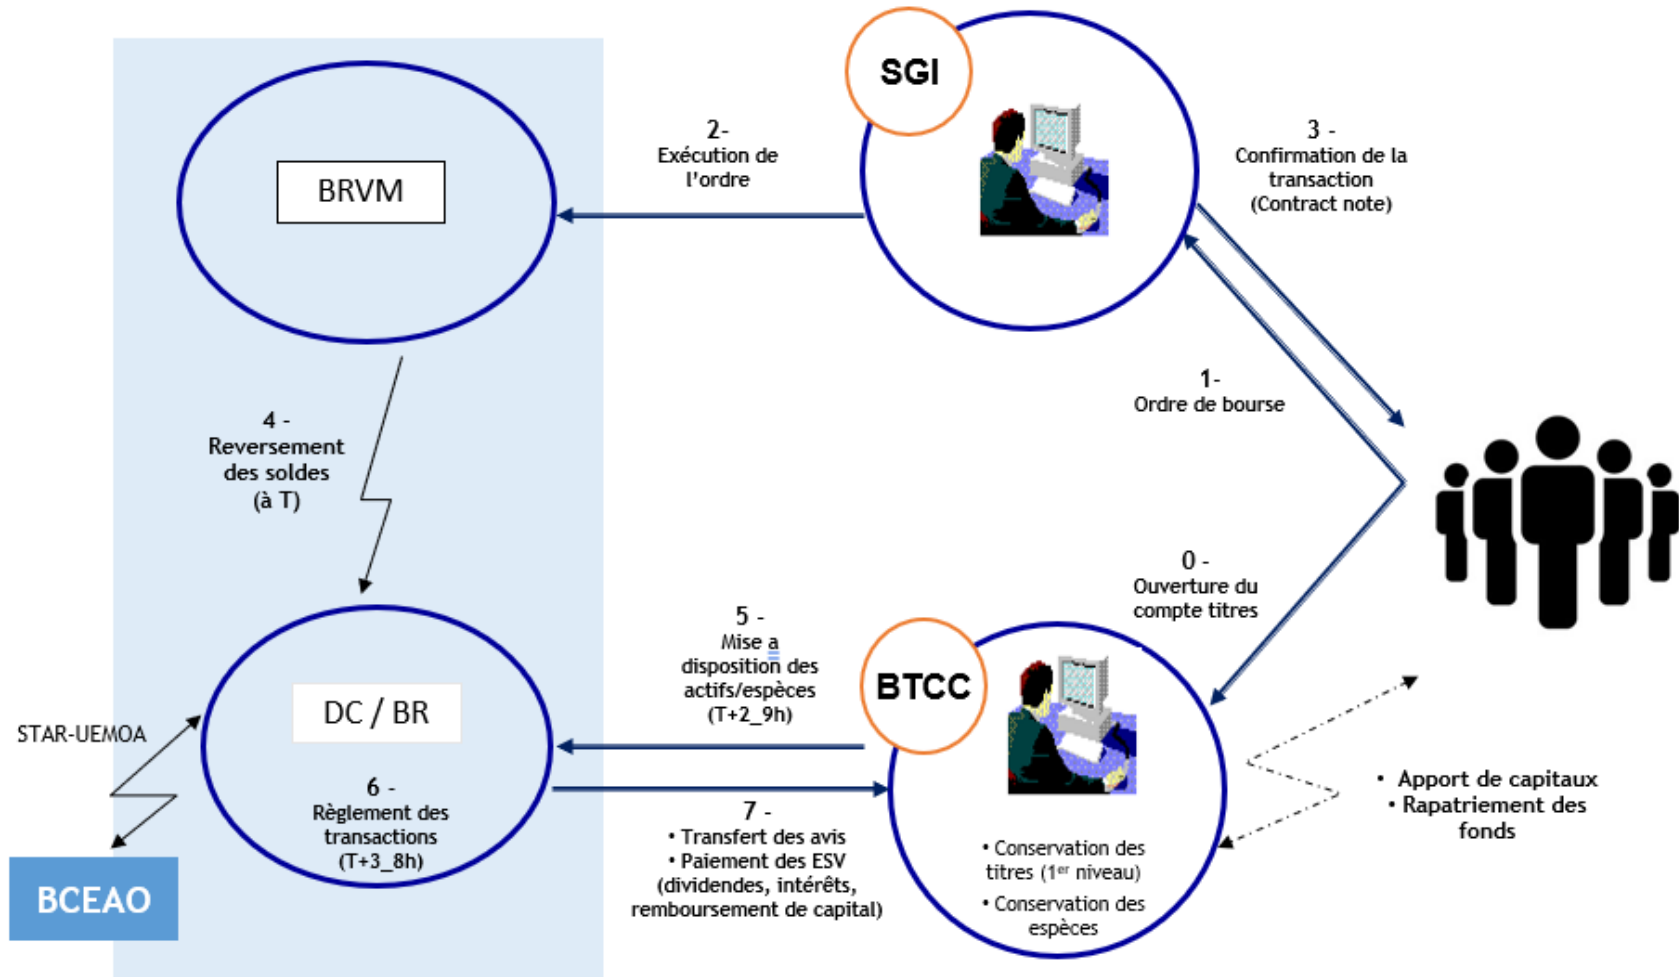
SGI

BRVM

2-
Exécution de l'ordre

3 -
Confirmation de la transaction (Contract note)

1-
Ordre de bourse

4 -
Reversement des soldes (à T)

0 -
Ouverture du compte titres

5 -
Mise a disposition des actifs/espèces (T+2_9h)

BTCC

STAR-UEMOA

DC / BR

6 -
Règlement des transactions (T+3_8h)

7 -
• Transfert des avis
• Paiement des ESV (dividendes, intérêts, remboursement de capital)

• Conservation des titres ($1^{er}$ niveau)
• Conservation des espèces

• Apport de capitaux
• Rapatriement des fonds

BCEAO